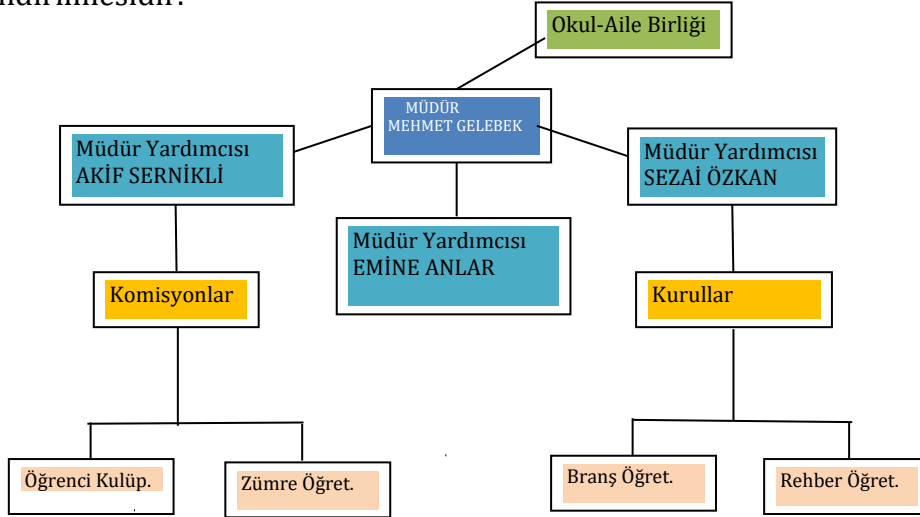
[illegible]

Okul-Aile Birliği

MÜDÜR
MEHMET GELEBEK

Müdür Yardımcısı
AKİF SERNİKLİ

Müdür Yardımcısı
EMİNE ANLAR

Müdür Yardımcısı
SEZAİ ÖZKAN

Komisyonlar

Kurullar

Öğrenci Kulüp.

Zümre Öğret.

Branş Öğret.

Rehber Öğret.